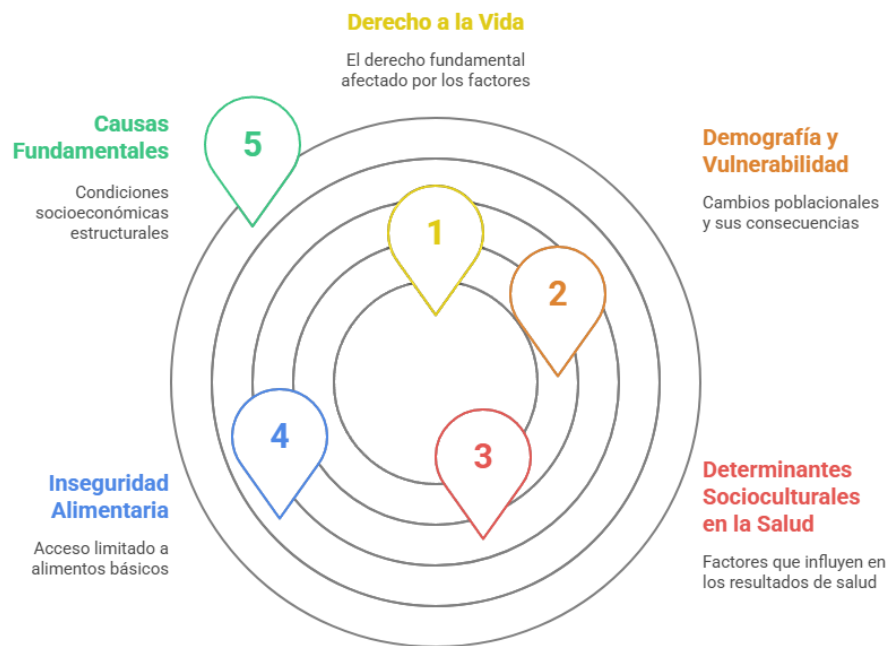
Derecho a la Vida

El derecho fundamental afectado por los factores

Causas Fundamentales

Condiciones socioeconómicas estructurales

5

Demografía y Vulnerabilidad

Cambios poblacionales y sus consecuencias

1

2

4

3

Inseguridad Alimentaria

Acceso limitado a alimentos básicos

Determinantes Socioculturales en la Salud

Factores que influyen en los resultados de salud